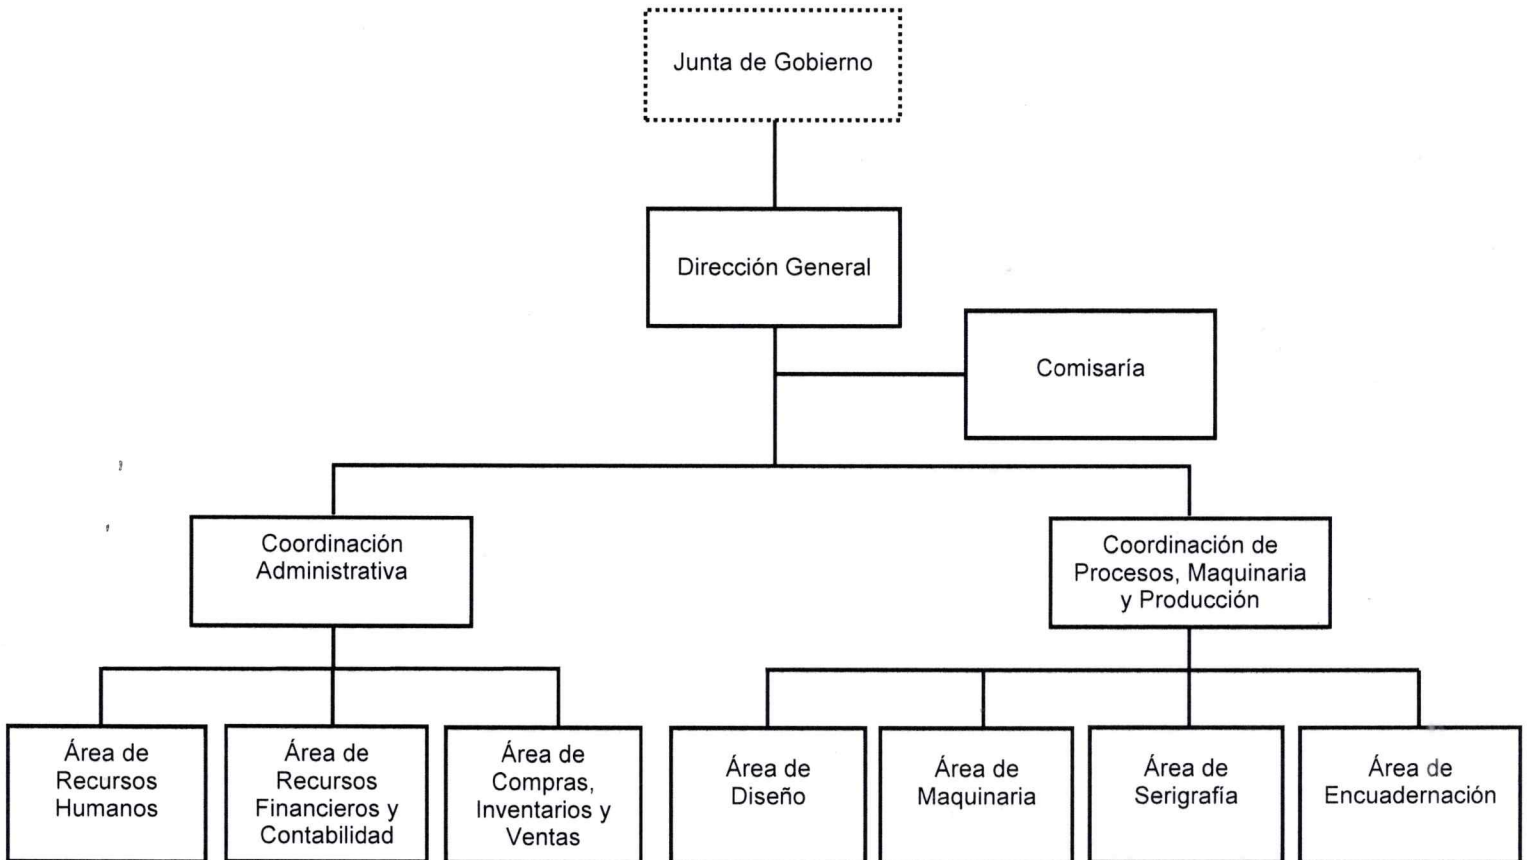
Junta de Gobierno

Dirección General

Comisaría

Coordinación Administrativa

Coordinación de Procesos, Maquinaria y Producción

Área de Recursos Humanos

Área de Recursos Financieros y Contabilidad

Área de Compras, Inventarios y Ventas

Área de Diseño

Área de Maquinaria

Área de Serigrafía

Área de Encuadernación